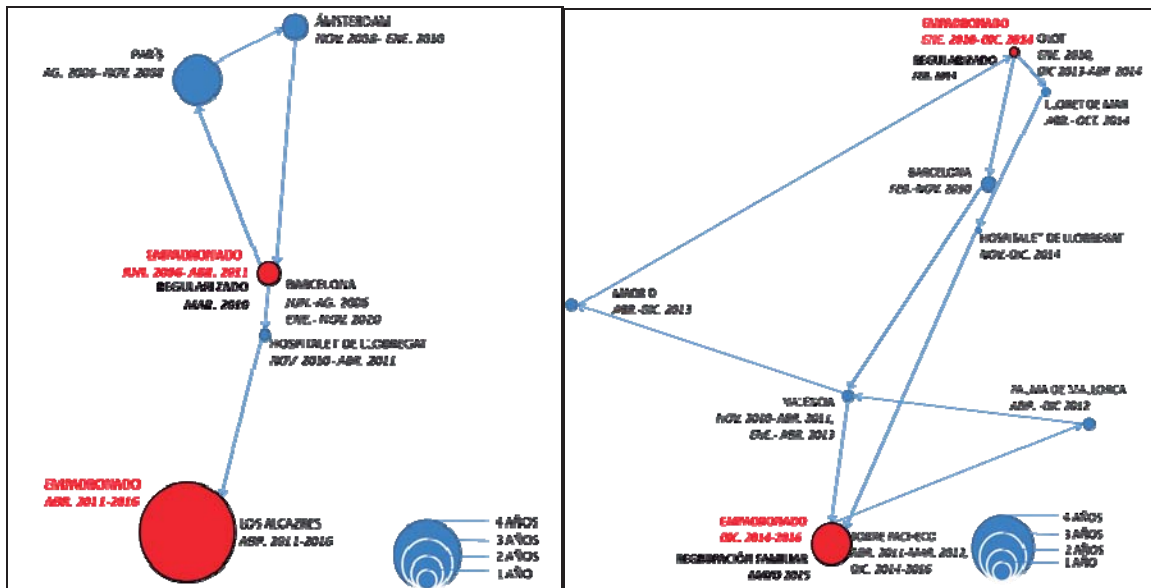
ÁMSTERDAM
NOV. 2008- ENE. 2010

PARÍS
AG. 2006-NOV. 2008

EMPADRONADO
JUN. 2006-ABR. 2011

REGULARIZADO
MAR. 2010

BARCELONA
JUN.-AG. 2006
ENE.-NOV. 2010

HOSPITALET DE LLOBREGAT
NOV. 2010-ABR. 2011

EMPADRONADO
ABR. 2011-2016

LOS ALCAZARES
ABR. 2011-2016

4 AÑOS
3 AÑOS
2 AÑOS
1 AÑO

EMPADRONADO
ENE. 2010-DIC. 2014

OLOT
ENE. 2010,
DIC. 2013-ABR. 2014

REGULARIZADO
FEB. 2014

LLORET DE MAR
ABR.-OCT. 2014

BARCELONA
FEB.-NOV. 2010

HOSPITALET DE LLOBREGAT
NOV.-DIC. 2014

MADRID
ABR.-DIC. 2013

VALENCIA
NOV. 2010-ABR. 2011,
ENE.-ABR. 2013

PALMA DE MALLORCA
ABR. -DIC. 2012

EMPADRONADO
DIC. 2014-2016

TORRE PACHECO
ABR. 2011-MAR. 2012,
DIC. 2014-2016

REAGRUPACIÓN FAMILIAR
MAYO 2015

4 AÑOS
3 AÑOS
2 AÑOS
1 AÑO